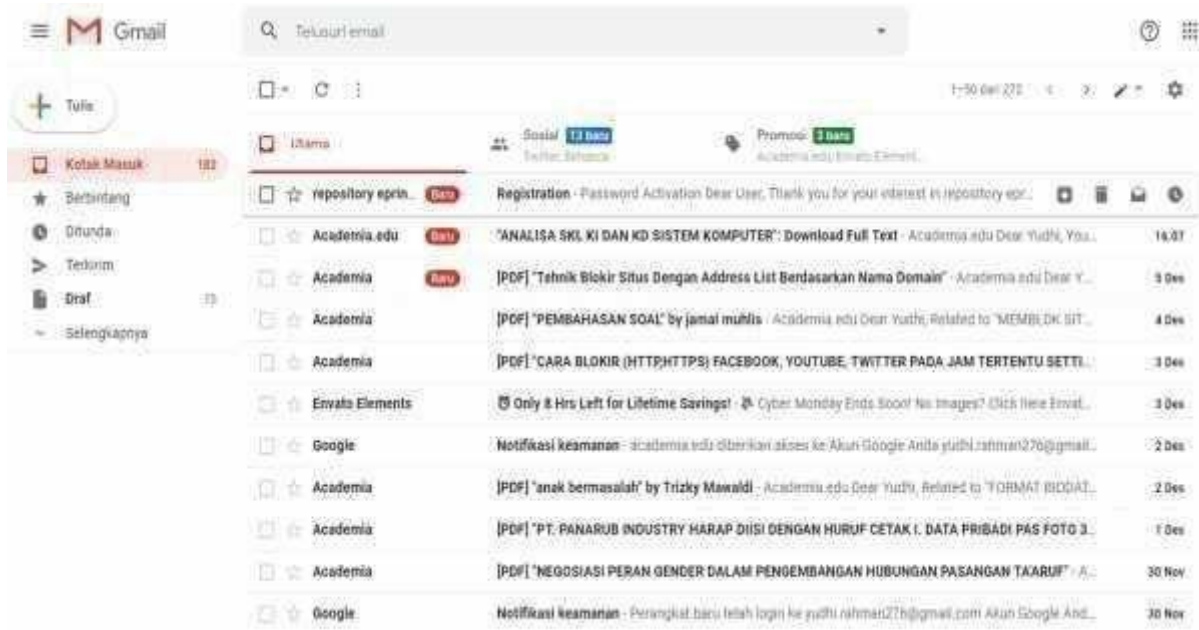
Gmail

Telusuri email

Tulis

Kotak Masuk 182
Berbintang
Ditunda
Terkirim
Draf 73
Selengkapnya

1–50 dari 272

Utama
Sosial 13 baru
Twitter, Behance
Promosi 3 baru
Academia.edu, Envato Element...

repository eprin... Baru Registration - Password Activation Dear User, Thank you for your interest in repository epr...

Academia.edu Baru "ANALISA SKL KI DAN KD SISTEM KOMPUTER": Download Full Text - Academia.edu Dear Yudhi, You... 16.07

Academia Baru [PDF] "Tehnik Blokir Situs Dengan Address List Berdasarkan Nama Domain" - Academia.edu Dear Y... 5 Des

Academia [PDF] "PEMBAHASAN SOAL" by jamal muhlis - Academia.edu Dear Yudhi, Related to "MEMBLOK SIT... 4 Des

Academia [PDF] "CARA BLOKIR (HTTP,HTTPS) FACEBOOK, YOUTUBE, TWITTER PADA JAM TERTENTU SETTI... 3 Des

Envato Elements Only 8 Hrs Left for Lifetime Savings! - Cyber Monday Ends Soon! No images? Click here Envat... 3 Des

Google Notifikasi keamanan - academia.edu diberikan akses ke Akun Google Anda yudhi.rahman276@gmail... 2 Des

Academia [PDF] "anak bermasalah" by Trizky Mawaldi - Academia.edu Dear Yudhi, Related to "FORMAT BIODAT... 2 Des

Academia [PDF] "PT. PANARUB INDUSTRY HARAP DIISI DENGAN HURUF CETAK I. DATA PRIBADI PAS FOTO 3... 1 Des

Academia [PDF] "NEGOSIASI PERAN GENDER DALAM PENGEMBANGAN HUBUNGAN PASANGAN TA'ARUF" - A... 30 Nov

Google Notifikasi keamanan - Perangkat baru telah login ke yudhi.rahman276@gmail.com Akun Google And... 30 Nov